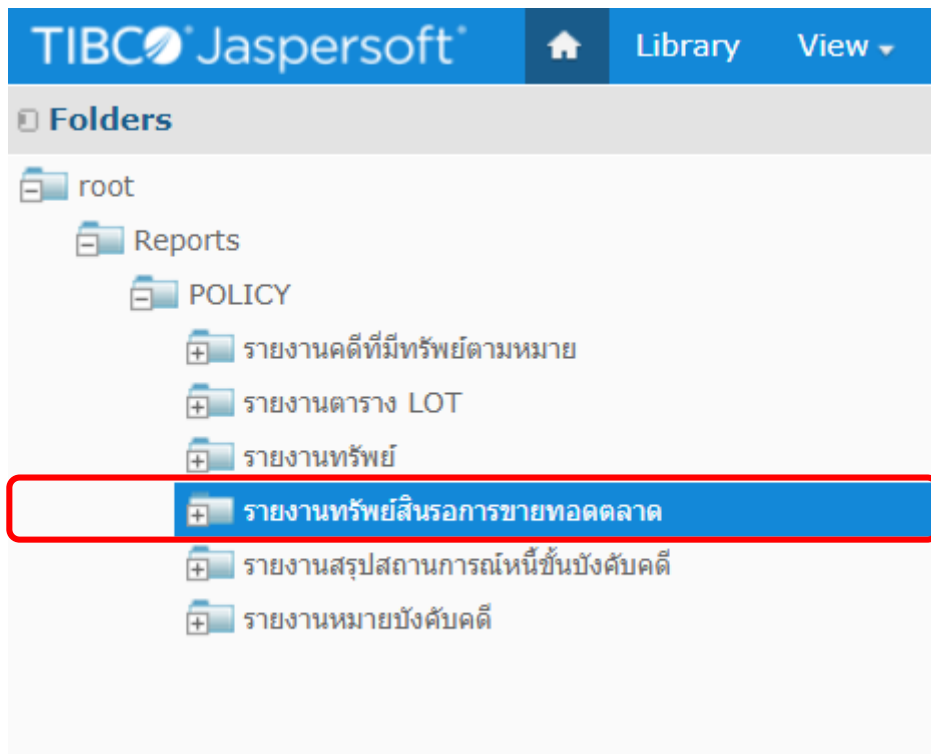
TIBCO Jaspersoft

Library

View

Folders

root

Reports

POLICY

รายงานคดีที่มีทรัพย์ตามหมาย

รายงานตาราง LOT

รายงานทรัพย์

รายงานทรัพย์สินรอการขายทอดตลาด

รายงานสรุปสถานการณ์หนี้ขั้นบังคับคดี

รายงานหมายบังคับคดี